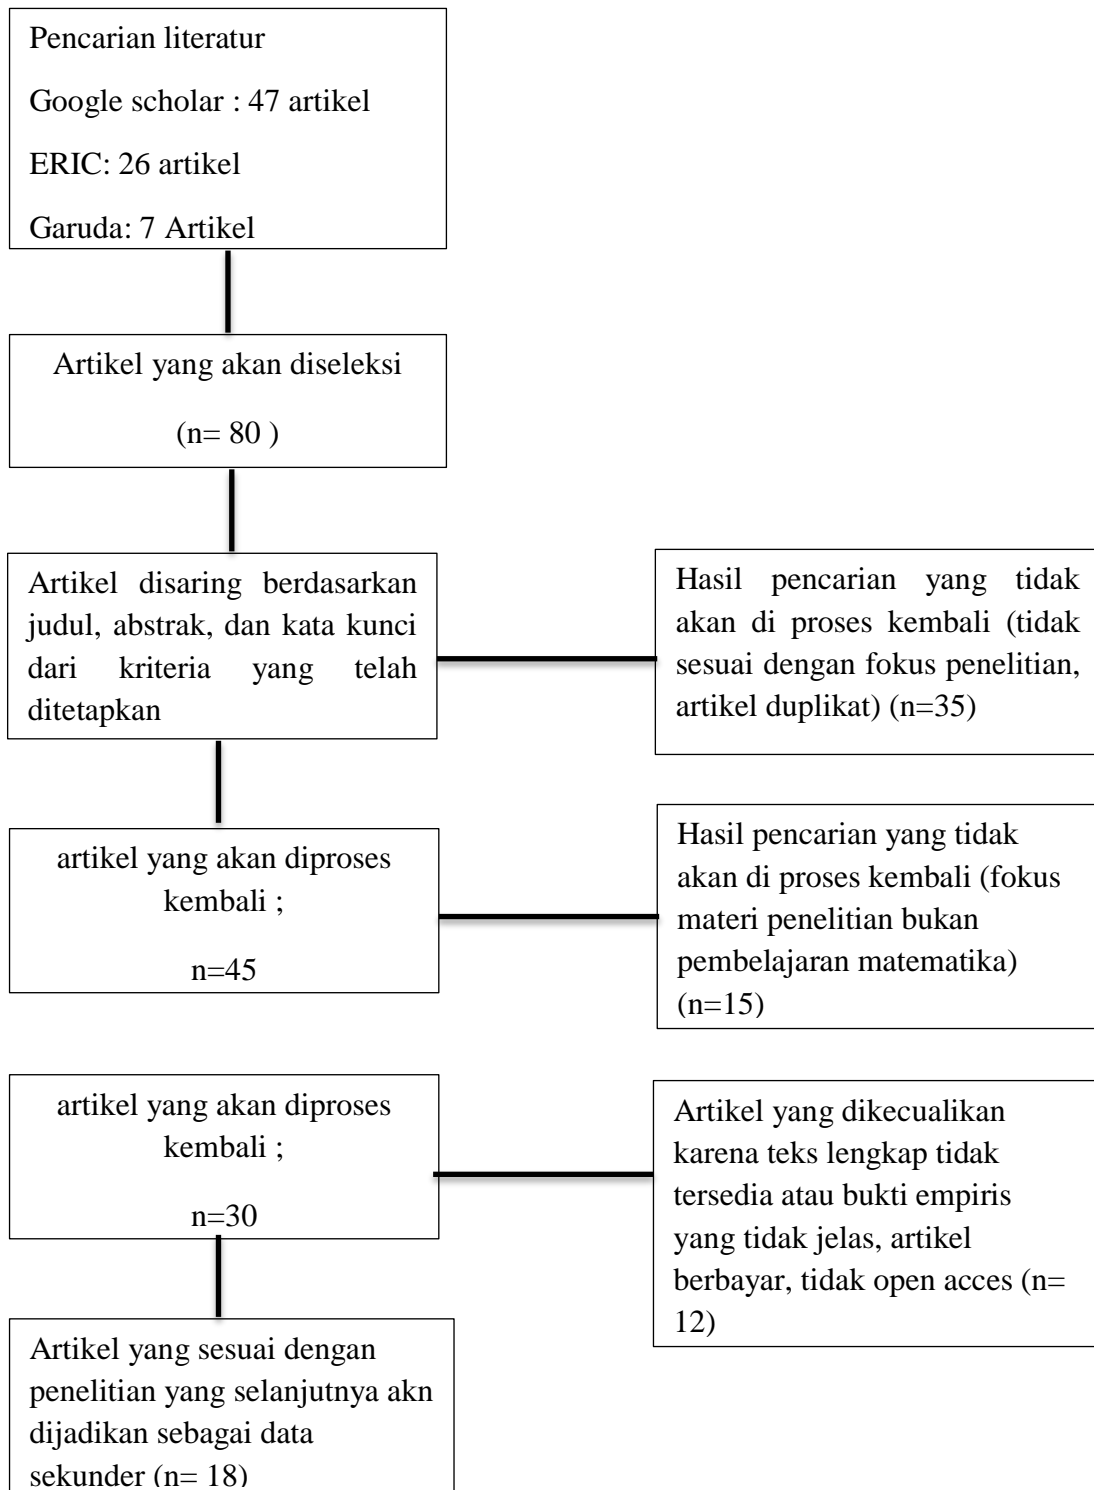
Pencarian literatur

Google scholar : 47 artikel

ERIC: 26 artikel

Garuda: 7 Artikel

Artikel yang akan diseleksi

(n= 80 )

Artikel disaring berdasarkan judul, abstrak, dan kata kunci dari kriteria yang telah ditetapkan

Hasil pencarian yang tidak akan di proses kembali (tidak sesuai dengan fokus penelitian, artikel duplikat) (n=35)

artikel yang akan diproses kembali ;

n=45

Hasil pencarian yang tidak akan di proses kembali (fokus materi penelitian bukan pembelajaran matematika) (n=15)

artikel yang akan diproses kembali ;

n=30

Artikel yang dikecualikan karena teks lengkap tidak tersedia atau bukti empiris yang tidak jelas, artikel berbayar, tidak open acces (n= 12)

Artikel yang sesuai dengan penelitian yang selanjutnya akn dijadikan sebagai data sekunder (n= 18)